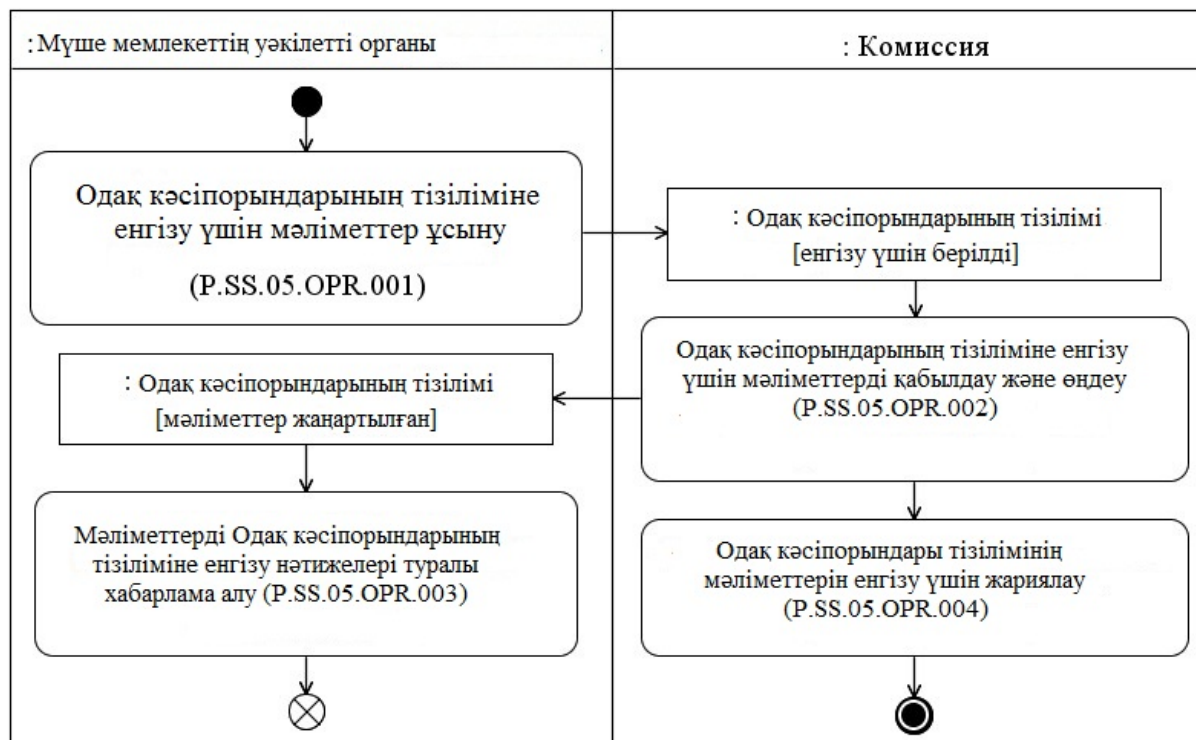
: Мүше мемлекеттің уәкілетті органы

: Комиссия

Одақ кәсіпорындарының тізіліміне енгізу үшін мәліметтер ұсыну

(P.SS.05.OPR.001)

: Одақ кәсіпорындарының тізілімі [енгізу үшін берілді]

Одақ кәсіпорындарының тізіліміне енгізу үшін мәліметтерді қабылдау және өңдеу (P.SS.05.OPR.002)

: Одақ кәсіпорындарының тізілімі [мәліметтер жаңартылған]

Мәліметтерді Одақ кәсіпорындарының тізіліміне енгізу нәтижелері туралы хабарлама алу (P.SS.05.OPR.003)

Одақ кәсіпорындары тізілімінің мәліметтерін енгізу үшін жариялау (P.SS.05.OPR.004)